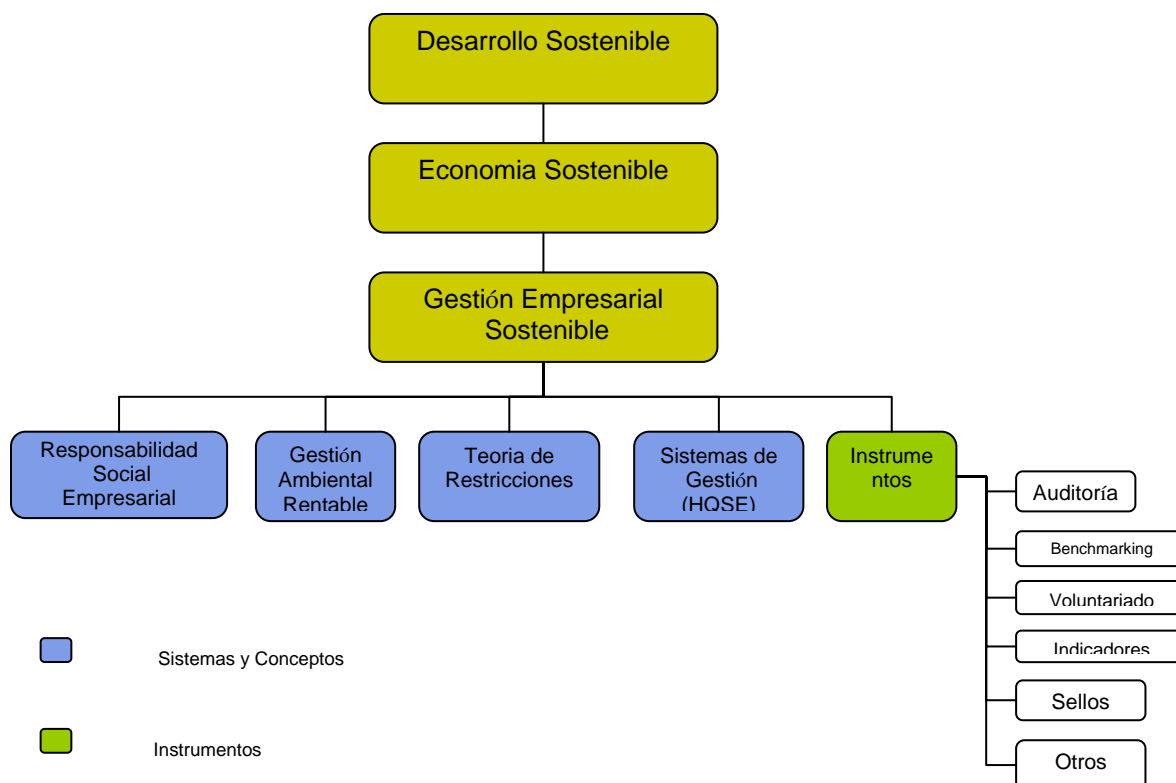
Desarrollo Sostenible

Economia Sostenible

Gestión Empresarial Sostenible

Responsabilidad Social Empresarial

Gestión Ambiental Rentable

Teoria de Restricciones

Sistemas de Gestión (HQSE)

Instrumentos

Auditoría

Benchmarking

Voluntariado

Indicadores

Sellos

Otros

Sistemas y Conceptos

Instrumentos